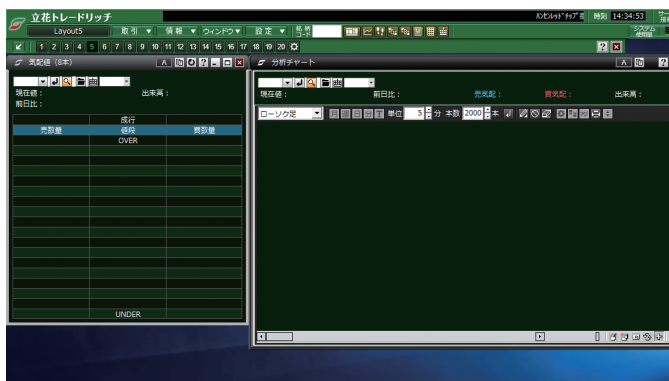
立花トレードリッチ

Layout5

取引 ▼ 情報 ▼ ウィンドウ▼ 設定 ▼ 銘柄コード

ハンズオンレッドチップ 時刻 14:34:53

システム 使用量

1 2 3 4 5 6 7 8 9 10 11 12 13 14 15 16 17 18 19 20

気配値 (8本)

現在値： 出来高：
前日比：

| | 成行 | |
|---|---|---|
| 売数量 | 値段 | 買数量 |
| | OVER | |
| | | |
| | UNDER | |

分析チャート

現在値： 前日比： 売気配： 買気配： 出来高：

ローソク足 単位 5 分 本数 2000 本